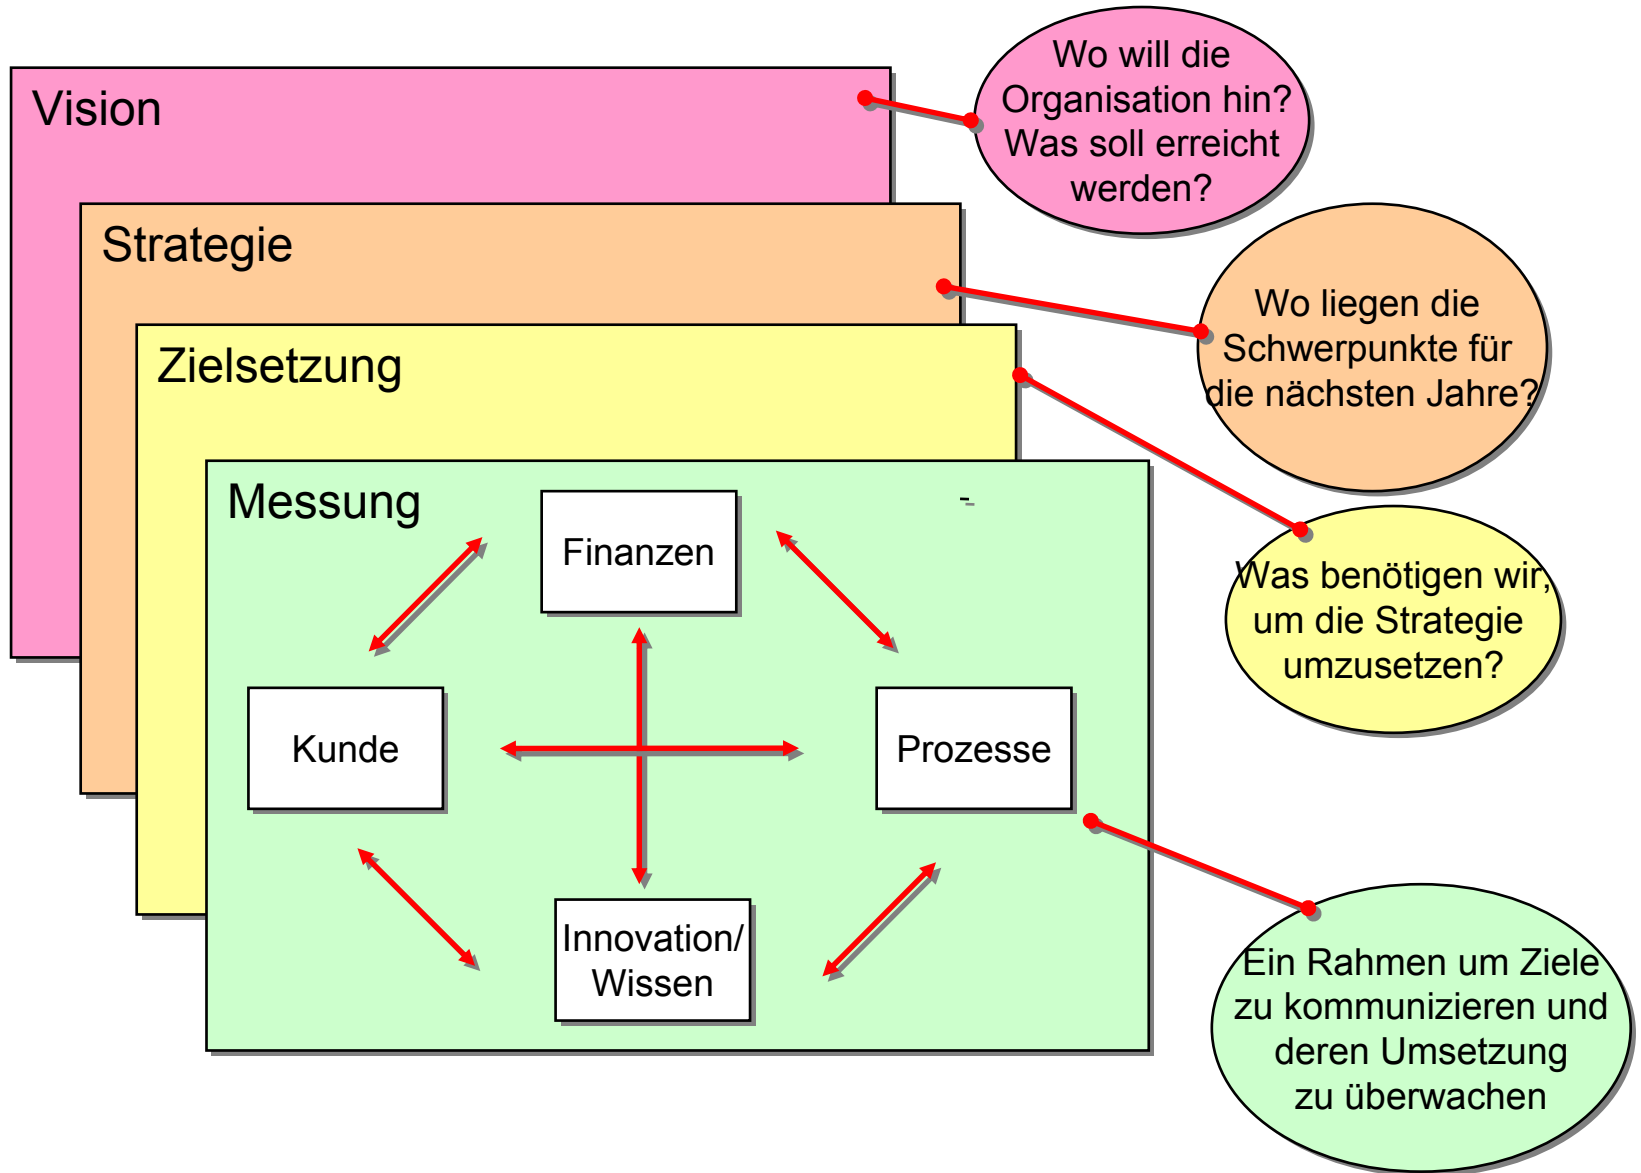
Vision

Wo will die Organisation hin? Was soll erreicht werden?

Strategie

Wo liegen die Schwerpunkte für die nächsten Jahre?

Zielsetzung

Was benötigen wir, um die Strategie umzusetzen?

Messung

Finanzen

Kunde

Prozesse

Innovation/ Wissen

Ein Rahmen um Ziele zu kommunizieren und deren Umsetzung zu überwachen